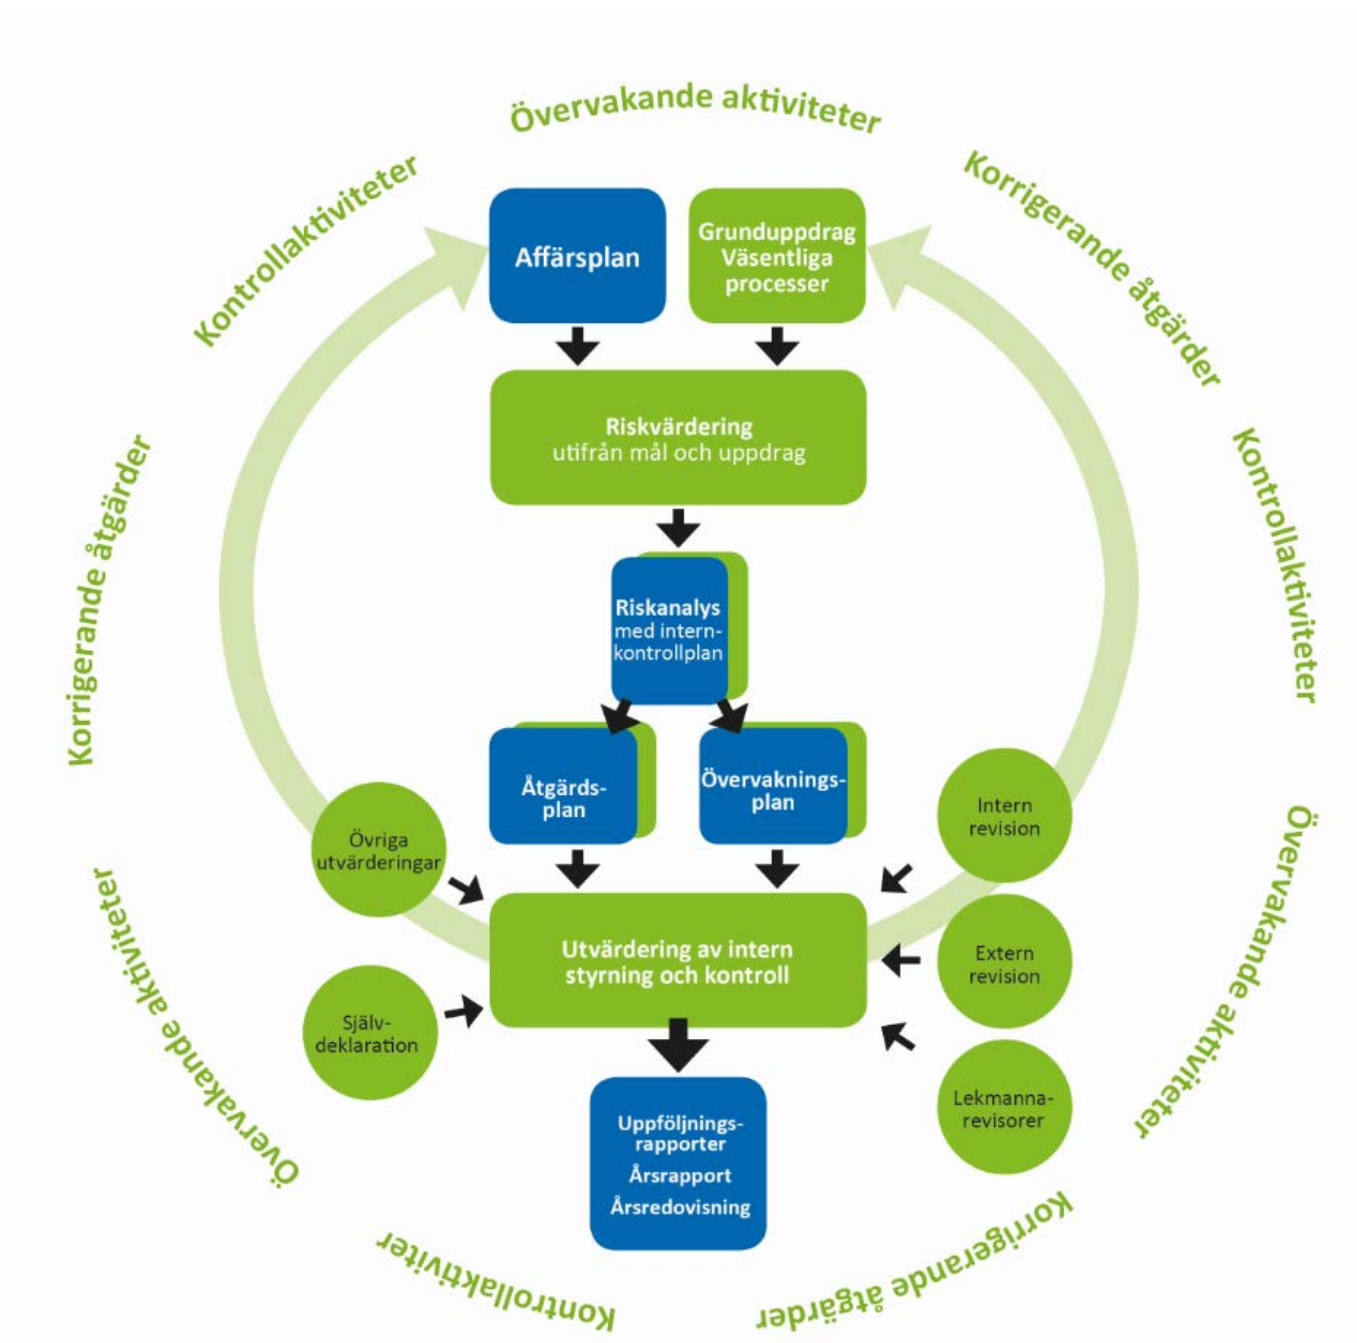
Övervakande aktiviteter

Korrigerande åtgärder

Kontrollaktiviteter

Övervakande aktiviteter

Korrigerande åtgärder

Kontrollaktiviteter

Övervakande aktiviteter

Korrigerande åtgärder

Kontrollaktiviteter

Affärsplan

Grunduppdrag Väsentliga processer

Riskvärdering utifrån mål och uppdrag

Riskanalys med intern-kontrollplan

Åtgärds-plan

Övervaknings-plan

Övriga utvärderingar

Intern revision

Utvärdering av intern styrning och kontroll

Extern revision

Själv-deklaration

Lekmanna-revisorer

Uppföljnings-rapporter
Årsrapport
Årsredovisning